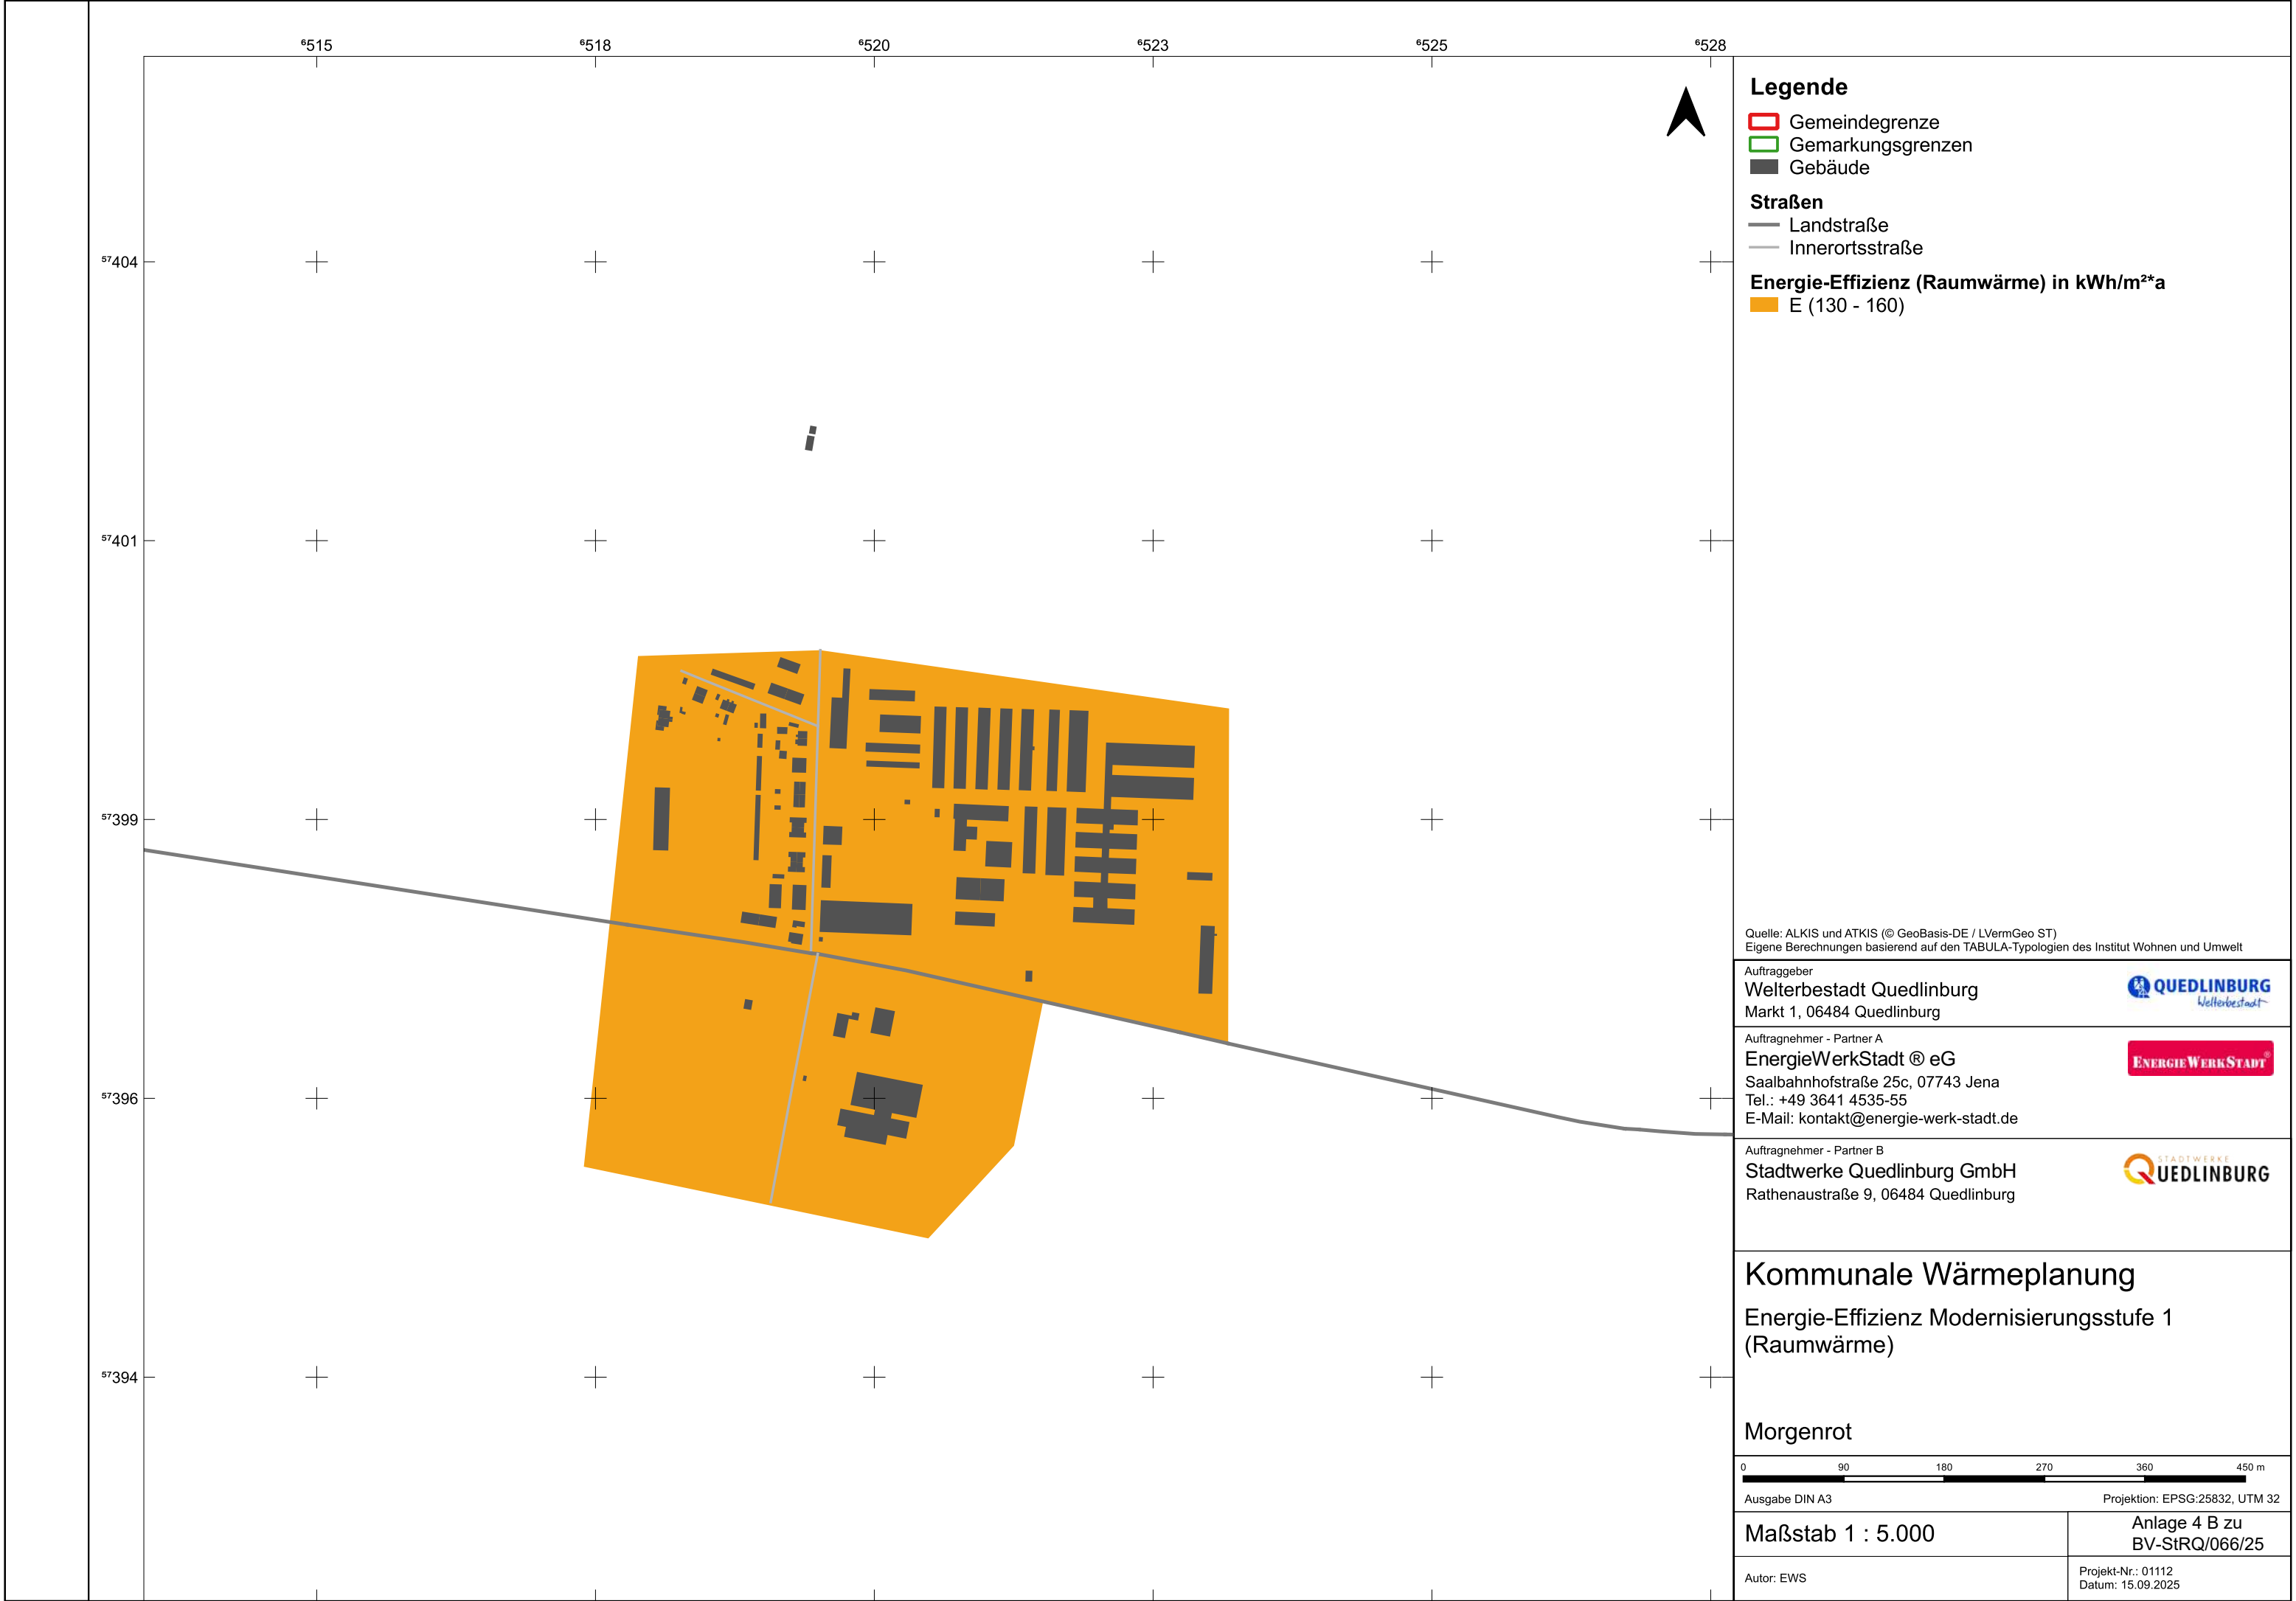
$^6515$ $^6518$ $^6520$ $^6523$ $^6525$ $^6528$

$^{57}404$
$^{57}401$
$^{57}399$
$^{57}396$
$^{57}394$

Legende
Gemeindegrenze
Gemarkungsgrenzen
Gebäude

Straßen
Landstraße
Innerortsstraße

Energie-Effizienz (Raumwärme) in kWh/m²*a
E (130 - 160)

Quelle: ALKIS und ATKIS (© GeoBasis-DE / LVermGeo ST)
Eigene Berechnungen basierend auf den TABULA-Typologien des Institut Wohnen und Umwelt

Auftraggeber
Welterbestadt Quedlinburg
Markt 1, 06484 Quedlinburg
QUEDLINBURG Welterbestadt

Auftragnehmer - Partner A
EnergieWerkStadt ® eG
Saalbahnhofstraße 25c, 07743 Jena
Tel.: +49 3641 4535-55
E-Mail: kontakt@energie-werk-stadt.de
EnergieWerkStadt

Auftragnehmer - Partner B
Stadtwerke Quedlinburg GmbH
Rathenaustraße 9, 06484 Quedlinburg
STADTWERKE QUEDLINBURG

Kommunale Wärmeplanung

Energie-Effizienz Modernisierungsstufe 1 (Raumwärme)

Morgenrot

0 90 180 270 360 450 m

Ausgabe DIN A3
Projektion: EPSG:25832, UTM 32

Maßstab 1 : 5.000
Anlage 4 B zu BV-StRQ/066/25

Autor: EWS
Projekt-Nr.: 01112
Datum: 15.09.2025